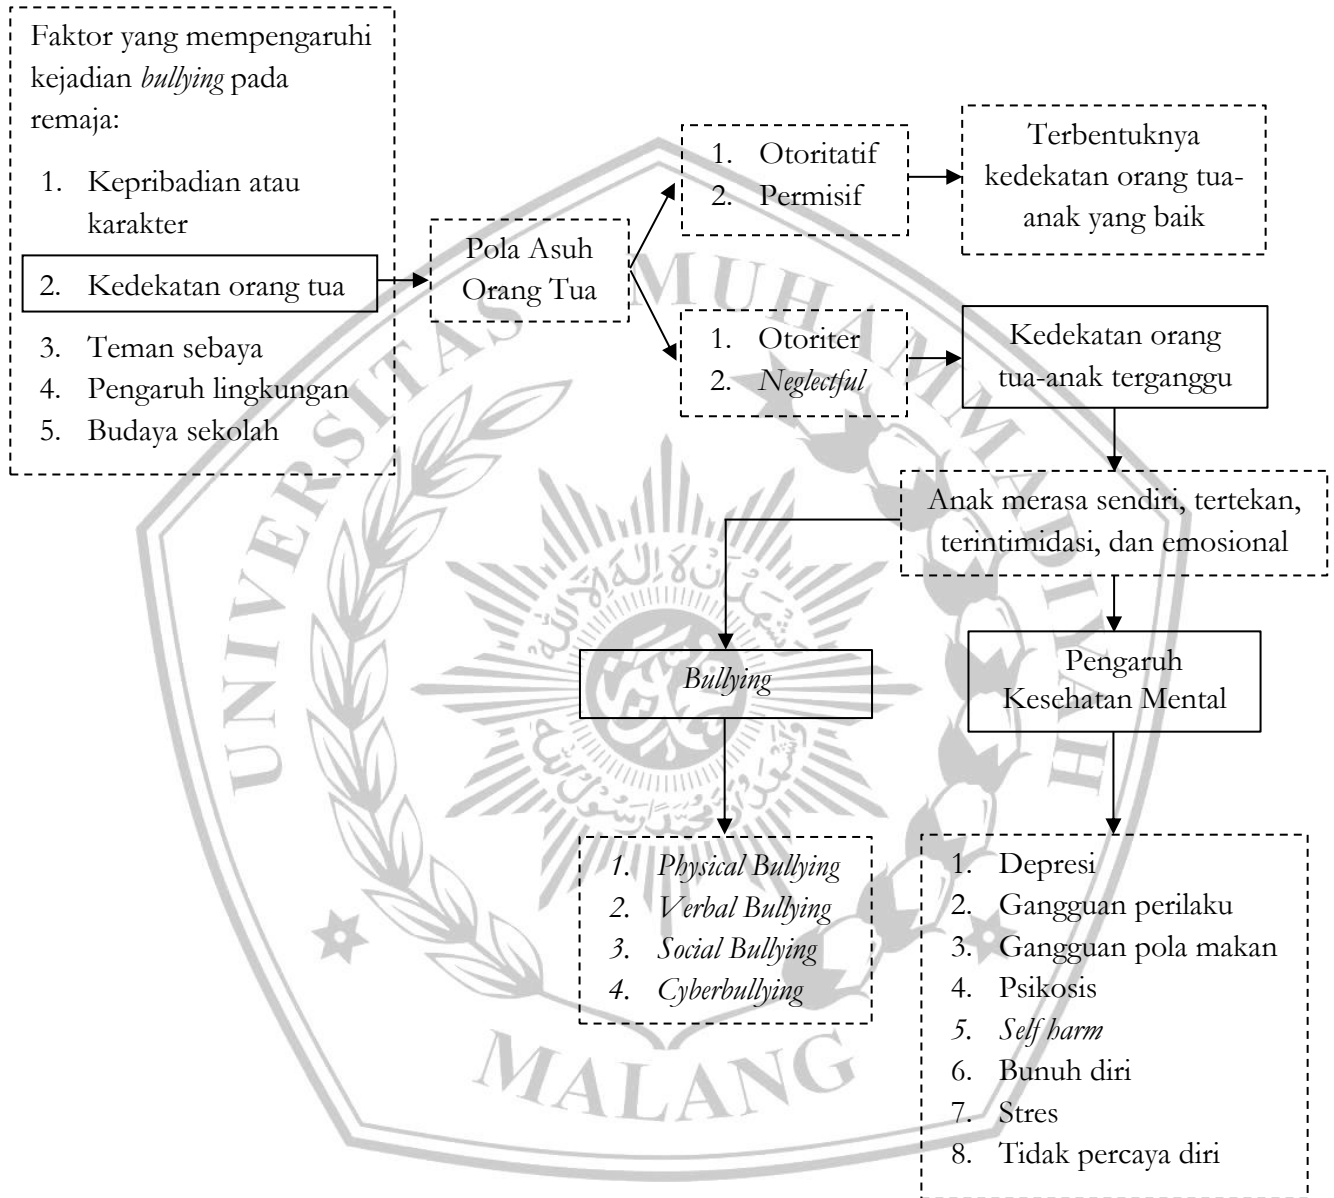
Faktor yang mempengaruhi kejadian *bullying* pada remaja:

1. Kepribadian atau karakter
2. Kedekatan orang tua
3. Teman sebaya
4. Pengaruh lingkungan
5. Budaya sekolah

Pola Asuh Orang Tua

1. Otoritatif
2. Permisif

Terbentuknya kedekatan orang tua-anak yang baik

1. Otoriter
2. *Neglectful*

Kedekatan orang tua-anak terganggu

Anak merasa sendiri, tertekan, terintimidasi, dan emosional

*Bullying*

1. *Physical Bullying*
2. *Verbal Bullying*
3. *Social Bullying*
4. *Cyberbullying*

Pengaruh Kesehatan Mental

1. Depresi
2. Gangguan perilaku
3. Gangguan pola makan
4. Psikosis
5. *Self harm*
6. Bunuh diri
7. Stres
8. Tidak percaya diri

UNIVERSITAS MUHAMMADIYAH MALANG